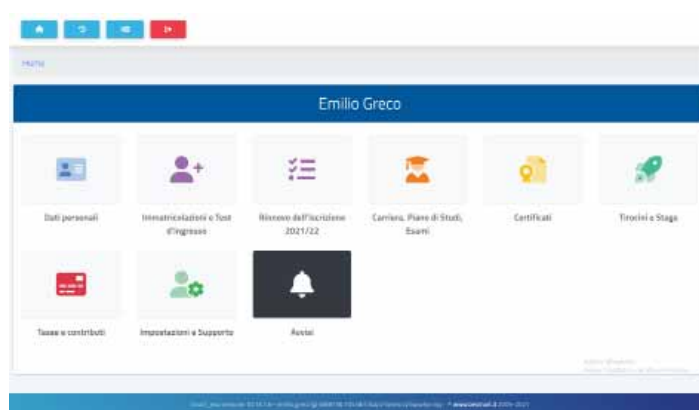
Home

Emilio Greco

Dati personali

Immatricolazioni e Test d'ingresso

Rinnovo dell'iscrizione 2021/22

Carriera, Piano di Studi, Esami

Certificati

Tirocini e Stage

Tasse e contributi

Impostazioni e Supporto

Avvisi

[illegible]

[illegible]